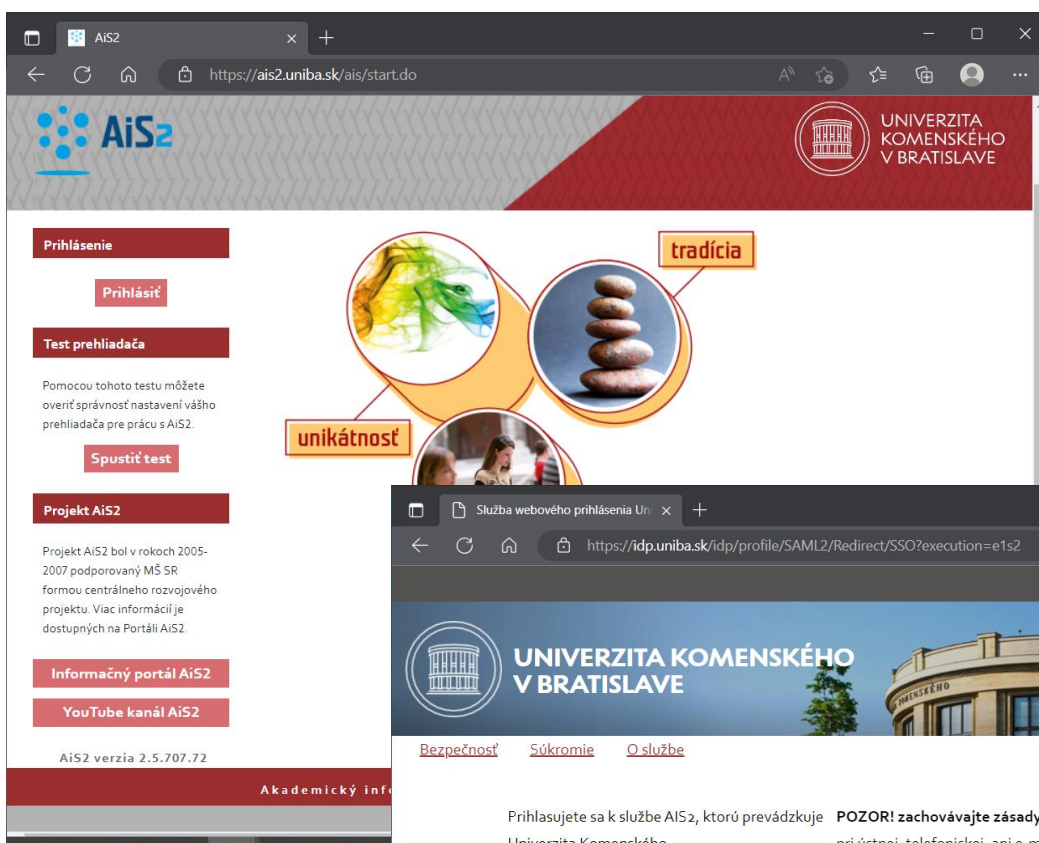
AiS2
https://ais2.uniba.sk/ais/start.do

AiS2

UNIVERZITA KOMENSKÉHO V BRATISLAVE

Prihlásenie

Prihlásiť

Test prehliadača

Pomocou tohoto testu môžete overiť správnosť nastavení vášho prehliadača pre prácu s AiS2.

Spustiť test

Projekt AiS2

Projekt AiS2 bol v rokoch 2005-2007 podporovaný MŠ SR formou centrálneho rozvojového projektu. Viac informácií je dostupných na Portáli AiS2.

Informačný portál AiS2

YouTube kanál AiS2

AiS2 verzia 2.5.707.72

Akademický inf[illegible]

tradícia

unikátnosť

Služba webového prihlásenia Un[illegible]
https://idp.uniba.sk/idp/profile/SAML2/Redirect/SSO?execution=e1s2

UNIVERZITA KOMENSKÉHO V BRATISLAVE

KOMENSKÉHO

Bezpečnosť Súkromie O službe

Prihlasujete sa k službe AIS2, ktorú prevádzkuje Univerzita Komenského

POZOR! zachovávajte zásady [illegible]